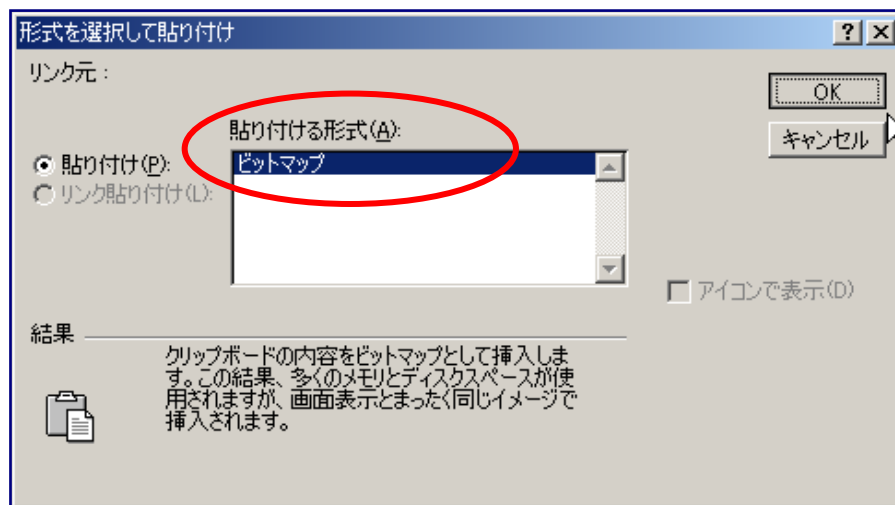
形式を選択して貼り付け

?

X

リンク元：

OK

キャンセル

貼り付ける形式(A):

貼り付け(P):

リンク貼り付け(L):

ビットマップ

アイコンで表示(D)

結果

クリップボードの内容をビットマップとして挿入します。この結果、多くのメモリとディスクスペースが使用されますが、画面表示とまったく同じイメージで挿入されます。